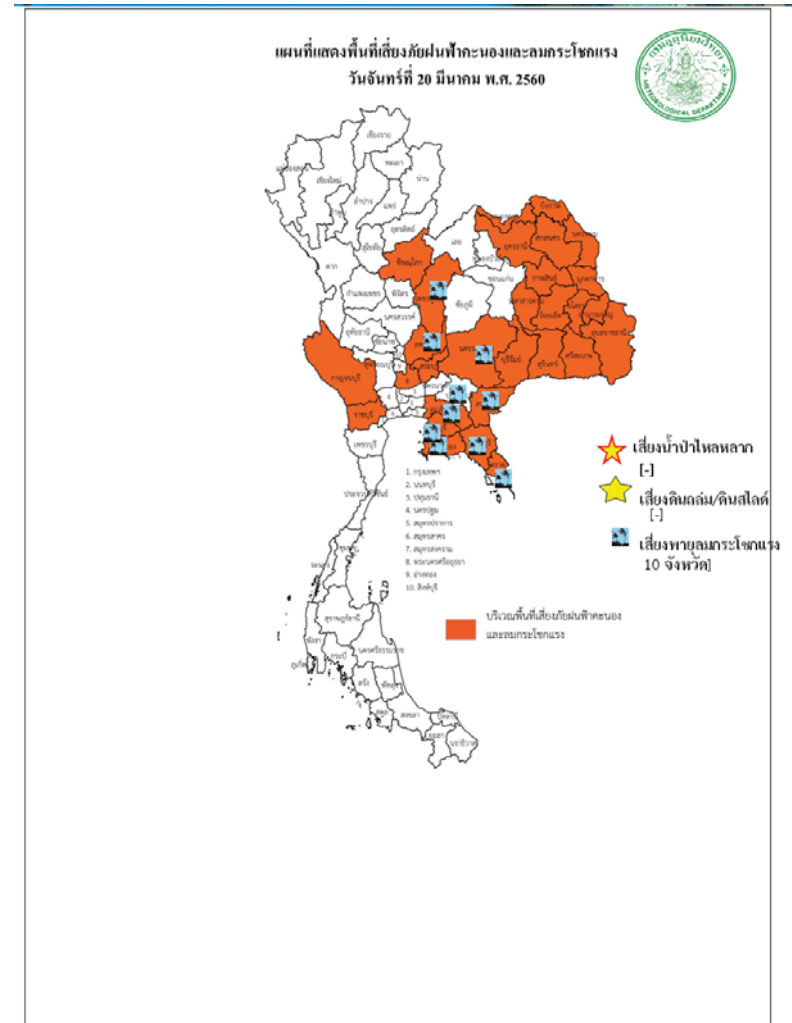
แผนที่แสดงพื้นที่เสี่ยงภัยฝนฟ้าคะนองและลมกระโชกแรง
วันจันทร์ที่ 20 มีนาคม พ.ศ. 2560

METEOROLOGICAL DEPARTMENT

เชียงราย
แม่ฮ่องสอน
เชียงใหม่
พะเยา
น่าน
ลำปาง
แพร่
อุตรดิตถ์
สุโขทัย
ตาก
พิษณุโลก
เลย
อุดรธานี
สกลนคร
นครพนม
หนองบัวลำภู
ขอนแก่น
กาฬสินธุ์
มุกดาหาร
กำแพงเพชร
พิจิตร
เพชรบูรณ์
ชัยภูมิ
มหาสารคาม
ร้อยเอ็ด
ยโสธร
อำนาจเจริญ
นครสวรรค์
อุทัยธานี
ชัยนาท
นครราชสีมา
บุรีรัมย์
สุรินทร์
ศรีสะเกษ
อุบลราชธานี
กาญจนบุรี
ราชบุรี
เพชรบุรี
ประจวบคีรีขันธ์
ชุมพร
ระนอง
สุราษฎร์ธานี
พังงา
กระบี่
ภูเก็ต
นครศรีธรรมราช
ตรัง
พัทลุง
สตูล
สงขลา
ปัตตานี
ยะลา
นราธิวาส

1. กรุงเทพฯ
2. นนทบุรี
3. ปทุมธานี
4. นครปฐม
5. สมุทรปราการ
6. สมุทรสาคร
7. สมุทรสงคราม
8. พระนครศรีอยุธยา
9. อ่างทอง
10. สิงห์บุรี

เสี่ยงน้ำป่าไหลหลาก
[-]
เสี่ยงดินถล่ม/ดินสไลด์
[-]
เสี่ยงพายุลมกระโชกแรง
10 จังหวัด]

บริเวณพื้นที่เสี่ยงภัยฝนฟ้าคะนอง
และลมกระโชกแรง